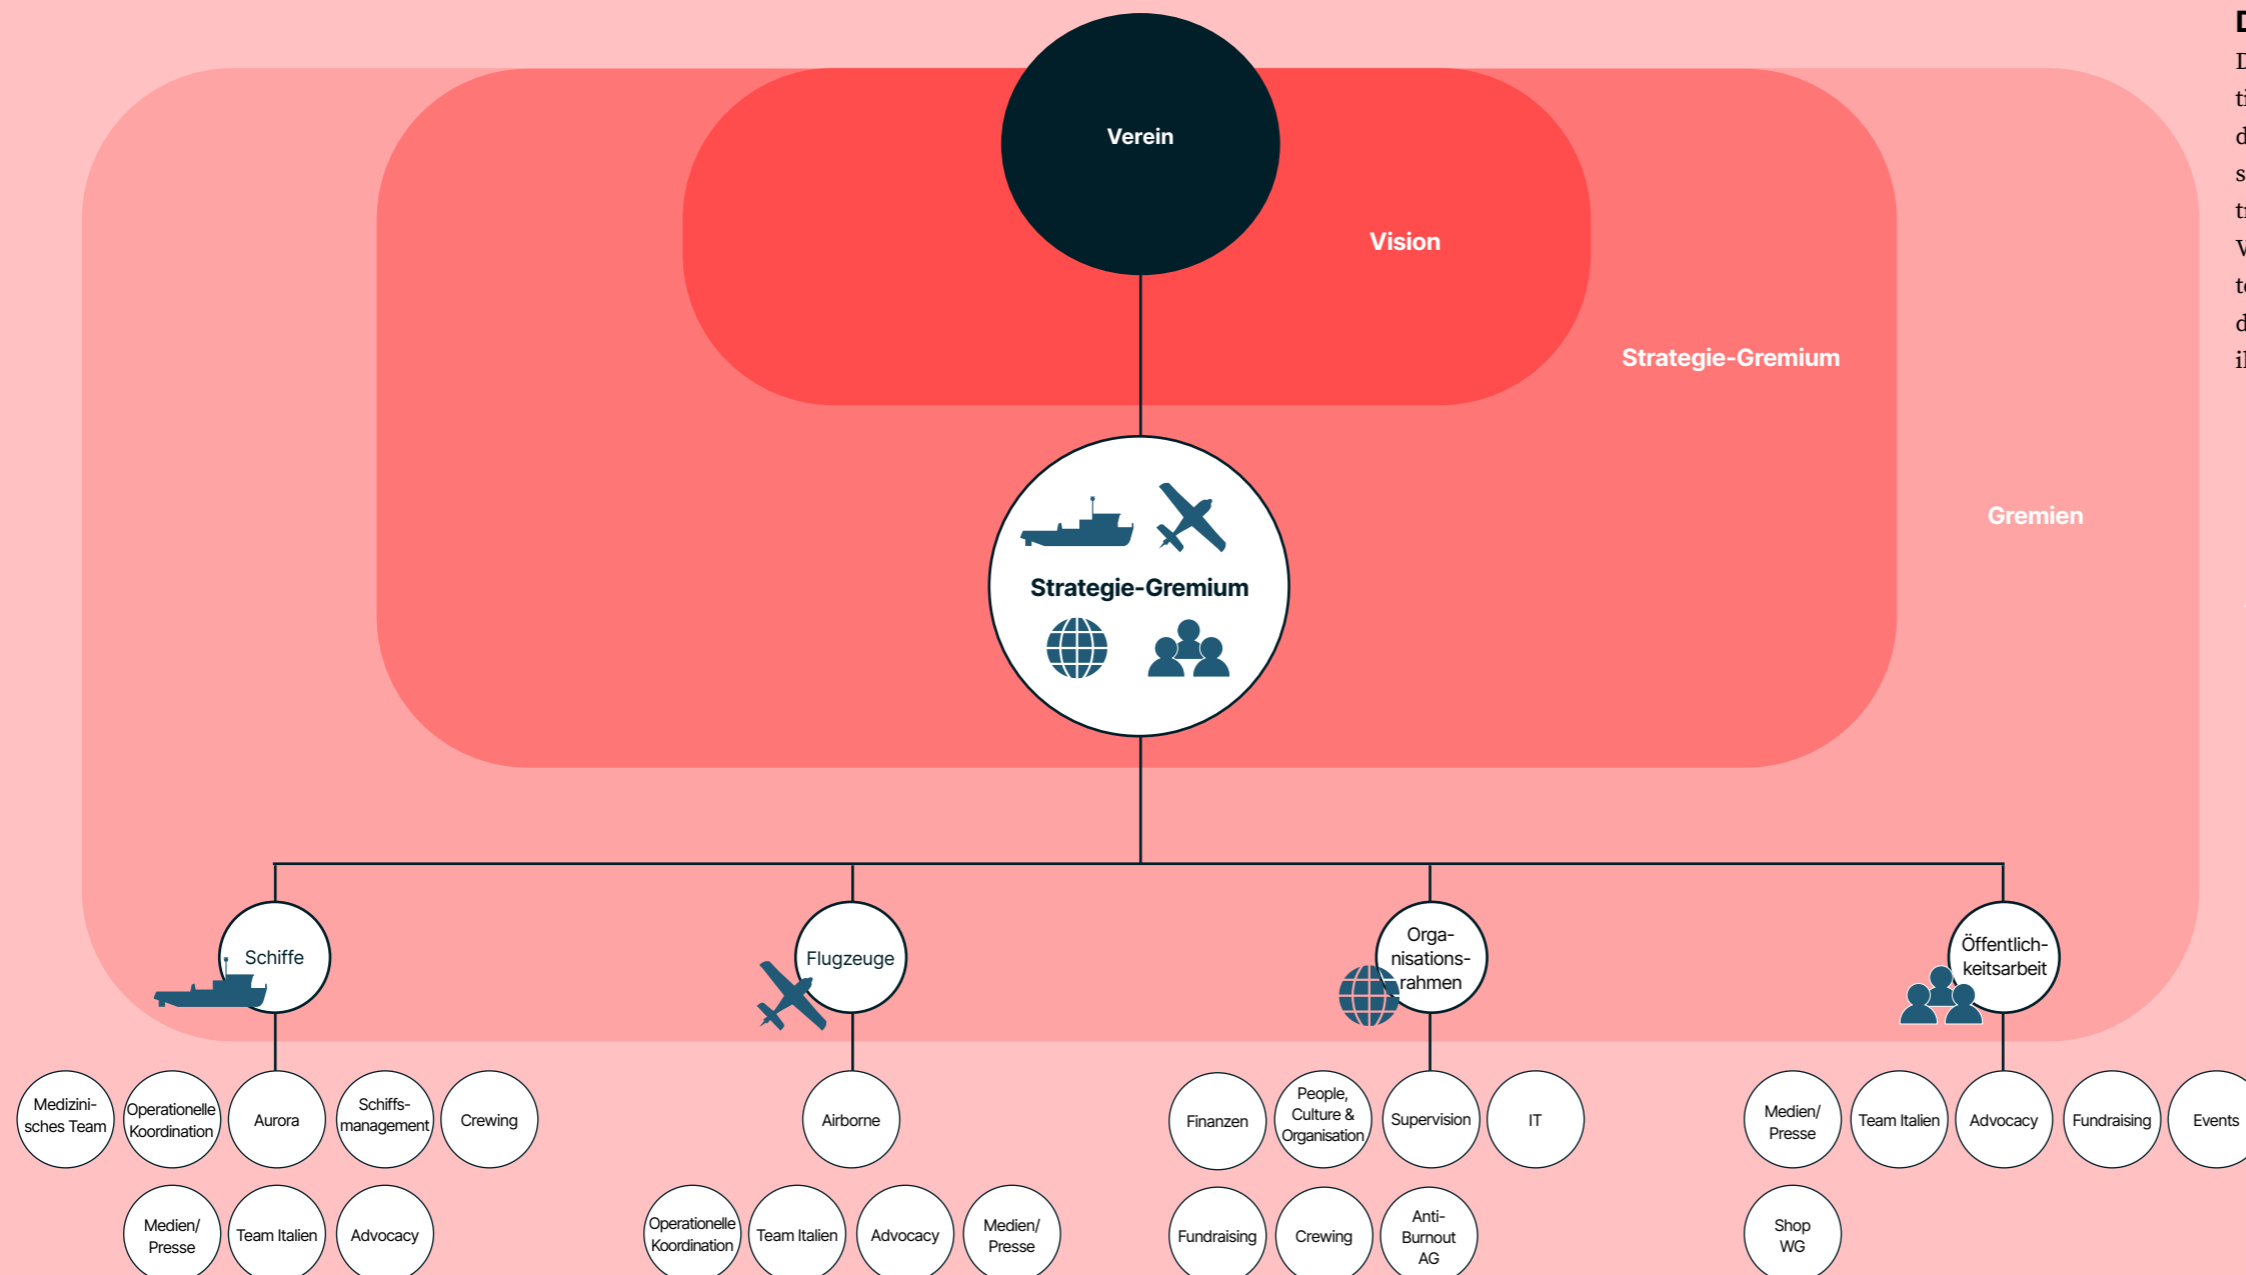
Verein

Vision

Strategie-Gremium

Gremien

Strategie-Gremium

Schiffe

Flugzeuge

Organisationsrahmen

Öffentlichkeitsarbeit

Medizinisches Team

Operationelle Koordination

Aurora

Schiffsmanagement

Crewing

Medien/ Presse

Team Italien

Advocacy

Airborne

Operationelle Koordination

Team Italien

Advocacy

Medien/ Presse

Finanzen

People, Culture & Organisation

Supervision

IT

Fundraising

Crewing

Anti-Burnout AG

Medien/ Presse

Team Italien

Advocacy

Fundraising

Events

Shop WG

D
ti
d
s
tı
V
te
d
il